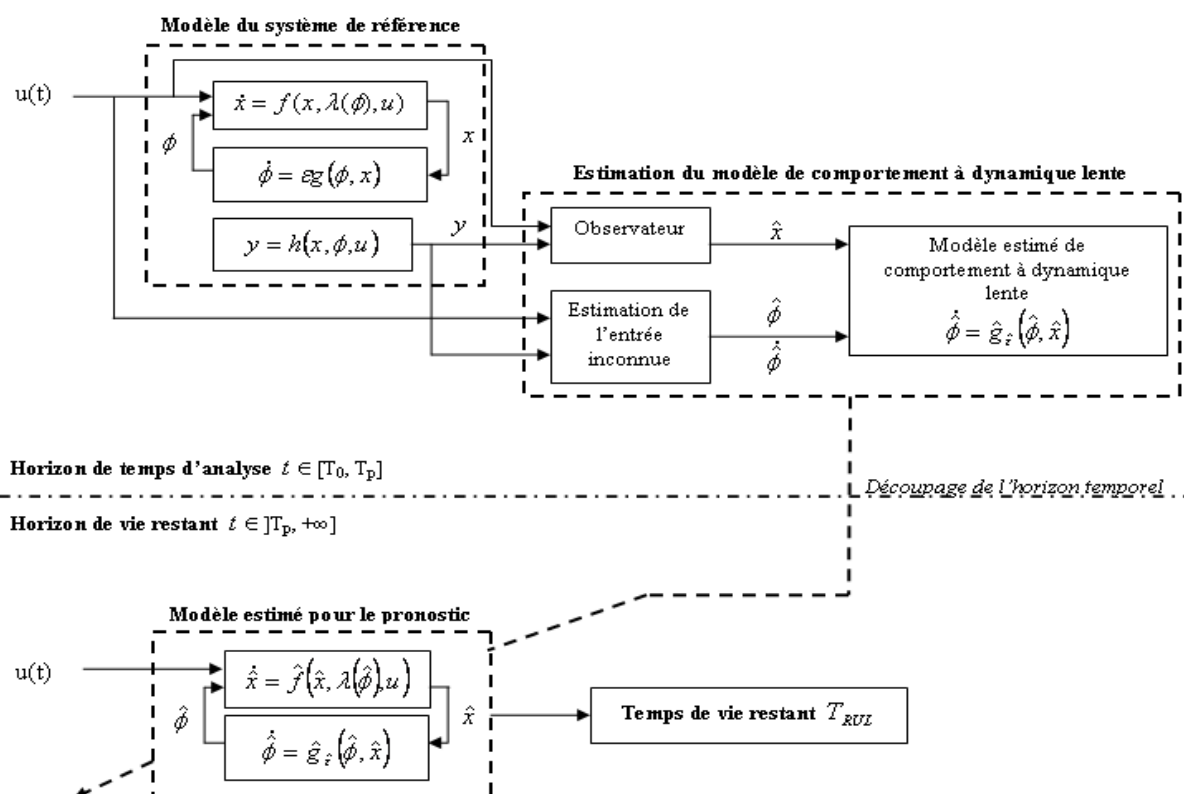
Modèle du système de référence

u(t)

$\dot{x} = f(x, \lambda(\phi), u)$

$\phi$

$x$

$\dot{\phi} = \varepsilon g(\phi, x)$

$y = h(x, \phi, u)$

$y$

Estimation du modèle de comportement à dynamique lente

Observateur

$\hat{x}$

Modèle estimé de comportement à dynamique lente

$\dot{\hat{\phi}} = \hat{g}_{\hat{\varepsilon}}(\hat{\phi}, \hat{x})$

Estimation de l'entrée inconnue

$\hat{\phi}$

$\dot{\hat{\phi}}$

Horizon de temps d'analyse $t \in [T_0, T_p]$

Découpage de l'horizon temporel

Horizon de vie restant $t \in ]T_p, +\infty]$

Modèle estimé pour le pronostic

u(t)

$\dot{\hat{x}} = \hat{f}(\hat{x}, \lambda(\hat{\phi}), u)$

$\hat{\phi}$

$\hat{x}$

$\dot{\hat{\phi}} = \hat{g}_{\hat{\varepsilon}}(\hat{\phi}, \hat{x})$

Temps de vie restant $T_{RUL}$